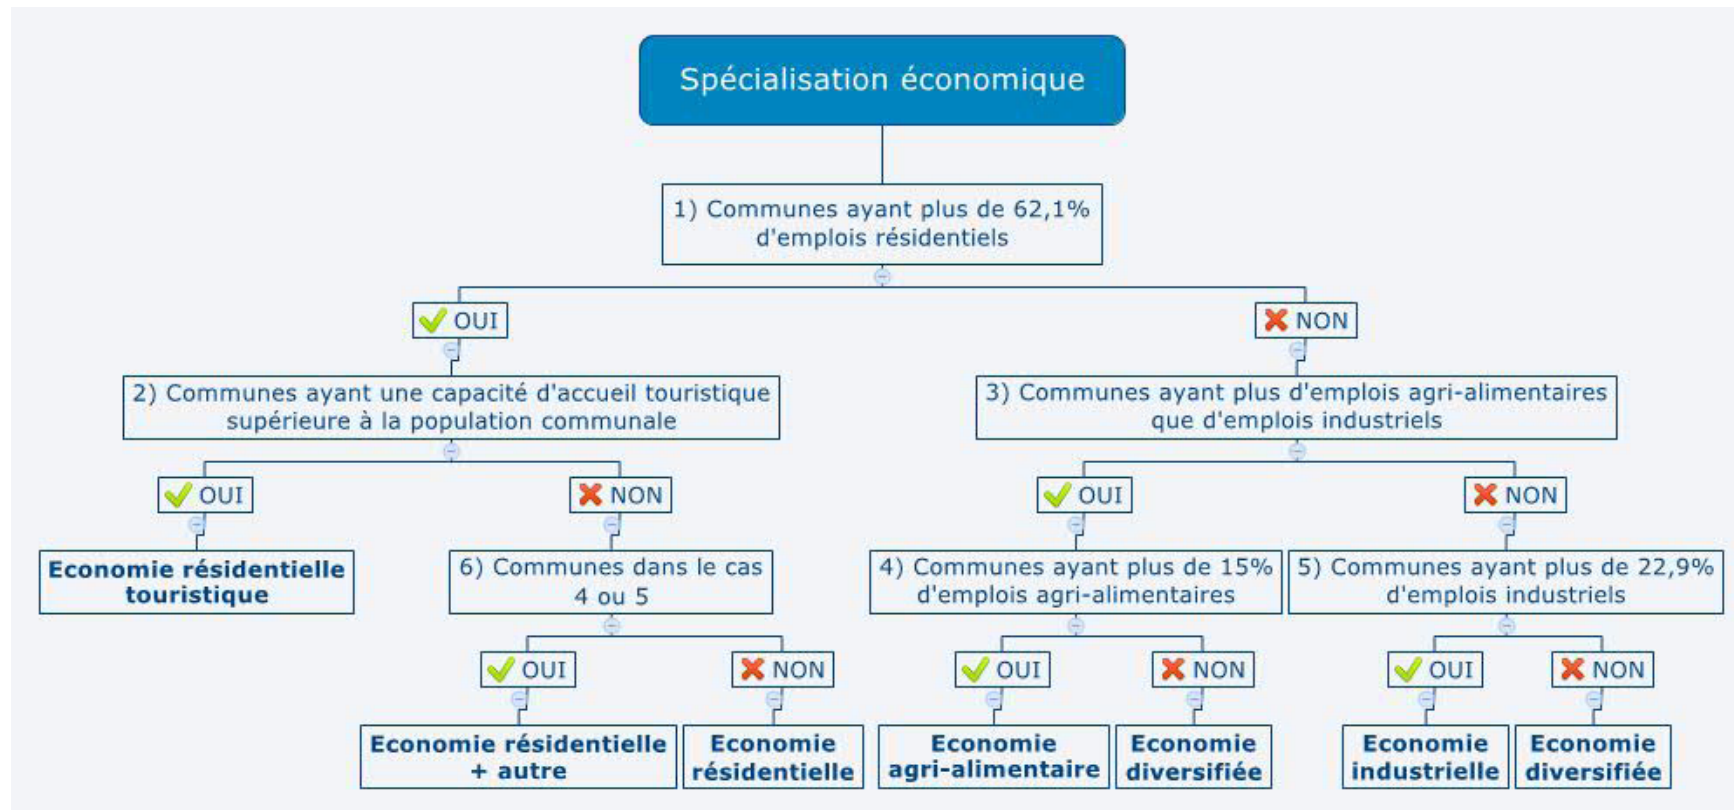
Spécialisation économique

1) Communes ayant plus de 62,1% d'emplois résidentiels

OUI

NON

2) Communes ayant une capacité d'accueil touristique supérieure à la population communale

OUI

Economie résidentielle touristique

NON

6) Communes dans le cas 4 ou 5

OUI

Economie résidentielle + autre

NON

Economie résidentielle

3) Communes ayant plus d'emplois agri-alimentaires que d'emplois industriels

OUI

4) Communes ayant plus de 15% d'emplois agri-alimentaires

OUI

Economie agri-alimentaire

NON

Economie diversifiée

NON

5) Communes ayant plus de 22,9% d'emplois industriels

OUI

Economie industrielle

NON

Economie diversifiée